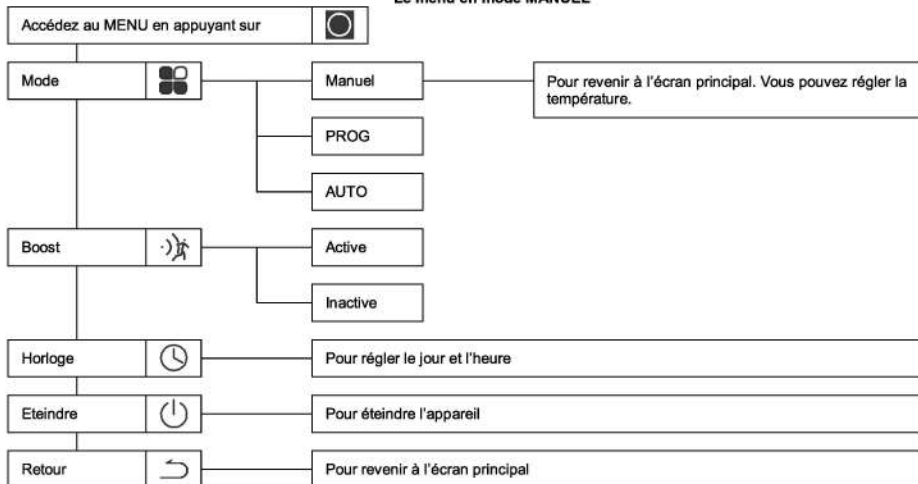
Le menu en mode MANUEL

Accédez au MENU en appuyant sur

Mode

Manuel

Pour revenir à l'écran principal. Vous pouvez régler la température.

PROG

AUTO

Boost

Active

Inactive

Horloge

Pour régler le jour et l'heure

Eteindre

Pour éteindre l'appareil

Retour

Pour revenir à l'écran principal